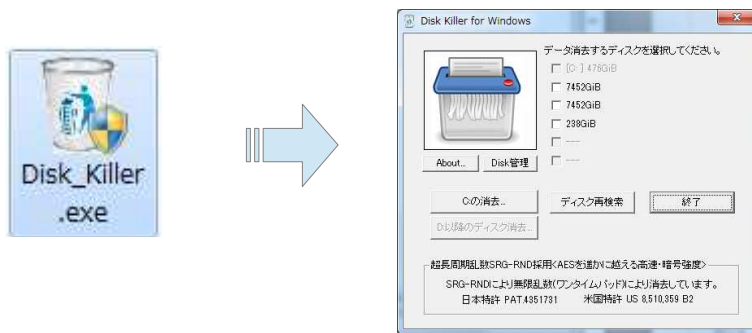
Disk_Killer .exe

Disk Killer for Windows

データ消去するディスクを選択してください。

[C:] 476GiB

7452GiB

7452GiB

238GiB

----

----

About..

Disk管理

C:の消去..

ディスク再検索

終了

D:以降のディスク消去..

超長周期乱数SRG-RND採用<AESを遥かに超える高速・暗号強度>

SRG-RNDにより無限乱数(ワンタイムパッド)により消去しています。

日本特許 PAT.4351731　米国特許 US 8,510,359 B2